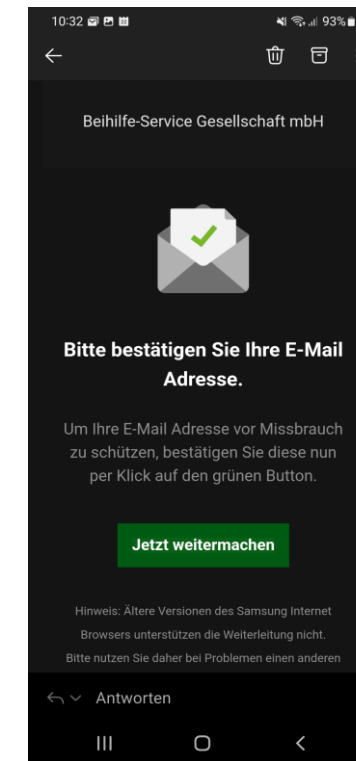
10:32 93%

Beihilfe-Service Gesellschaft mbH

Bitte bestätigen Sie Ihre E-Mail Adresse.

Um Ihre E-Mail Adresse vor Missbrauch zu schützen, bestätigen Sie diese nun per Klick auf den grünen Button.

Jetzt weitermachen

Hinweis: Ältere Versionen des Samsung Internet Browsers unterstützen die Weiterleitung nicht. Bitte nutzen Sie daher bei Problemen einen anderen

Antworten